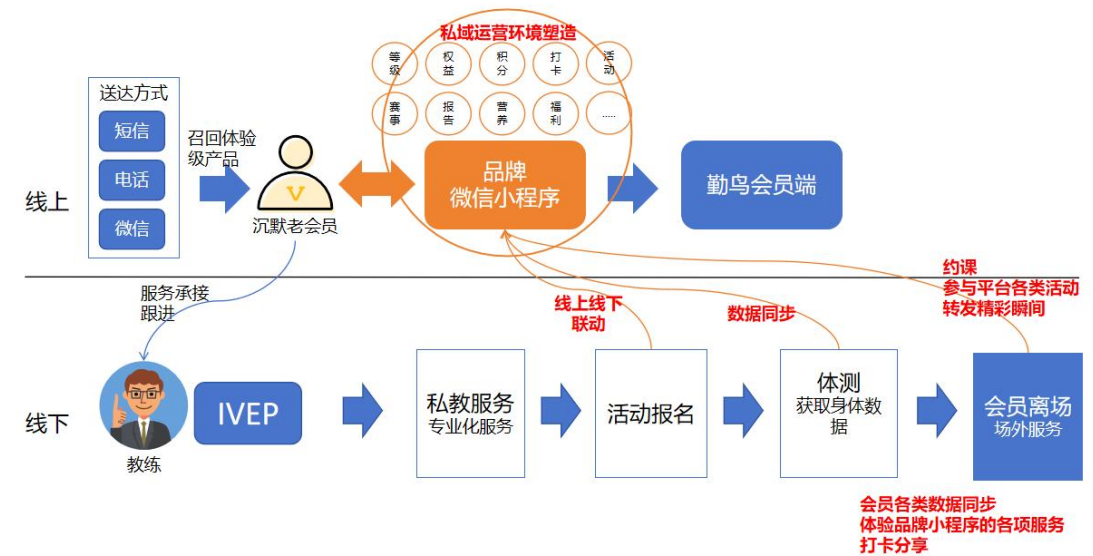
私域运营环境塑造

等级
权益
积分
打卡
活动
赛事
报告
营养
福利
.....

送达方式
短信
电话
微信

召回体验级产品

沉默老会员

品牌
微信小程序

勤鸟会员端

线上

服务承接
跟进

约课
参与平台各类活动
转发精彩瞬间

线上线下
联动

数据同步

线下

教练

IVEP

私教服务
专业化服务

活动报名

体测
获取身体数据

会员离场
场外服务

会员各类数据同步
体验品牌小程序的各项服务
打卡分享